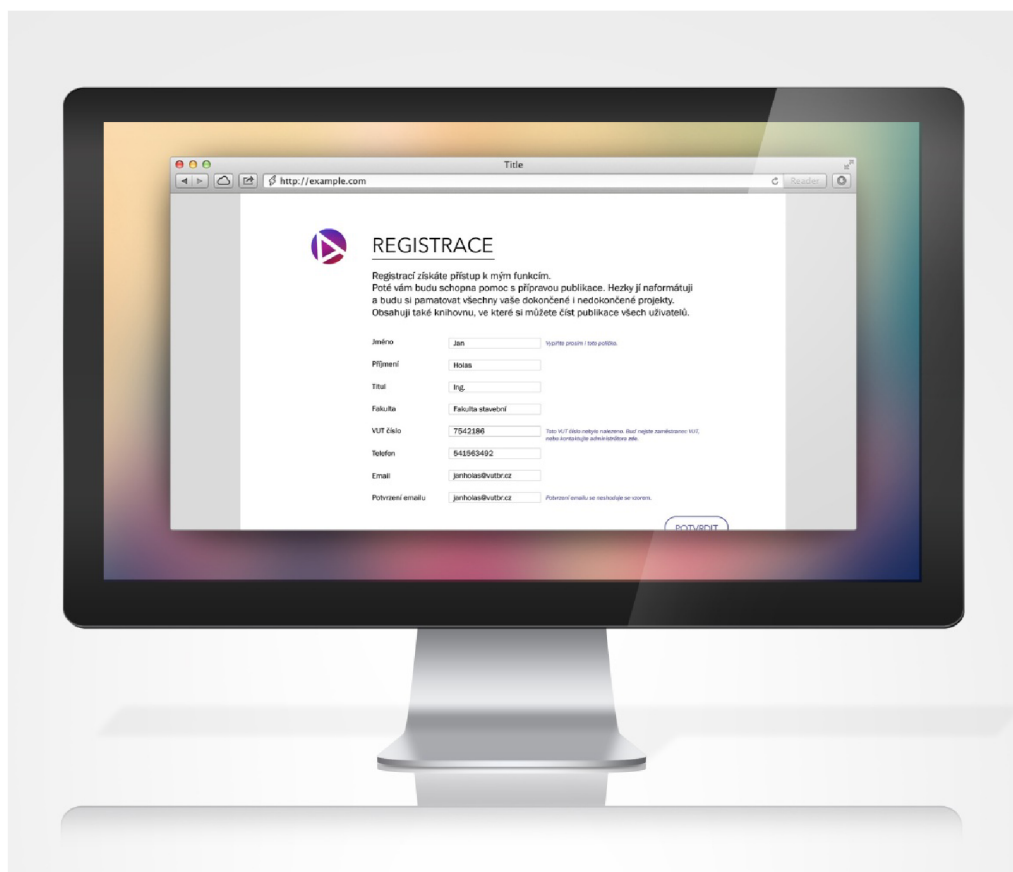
Title

http://example.com

Reader

REGISTRACE

Registrací získáte přístup k mým funkcím. Poté vám budu schopna pomoc s přípravou publikace. Hezky jí naformátuji a budu si pamatovat všechny vaše dokončené i nedokončené projekty. Obsahuji také knihovnu, ve které si můžete číst publikace všech uživatelů.

Jméno Jan Vyplňte prosím i toto políčko.

Příjmení Holas

Titul Ing.

Fakulta Fakulta stavební

VUT číslo 7542186 Toto VUT číslo nebylo nalezeno. Buď nejste zaměstnanci VUT, nebo kontaktujte administrátora zde.

Telefon 541563492

Email janholas@vutbr.cz

Potvrzení emailu janholas@vutbr.cz Potvrzení emailu se neshoduje se vzorem.

POTVRDIT